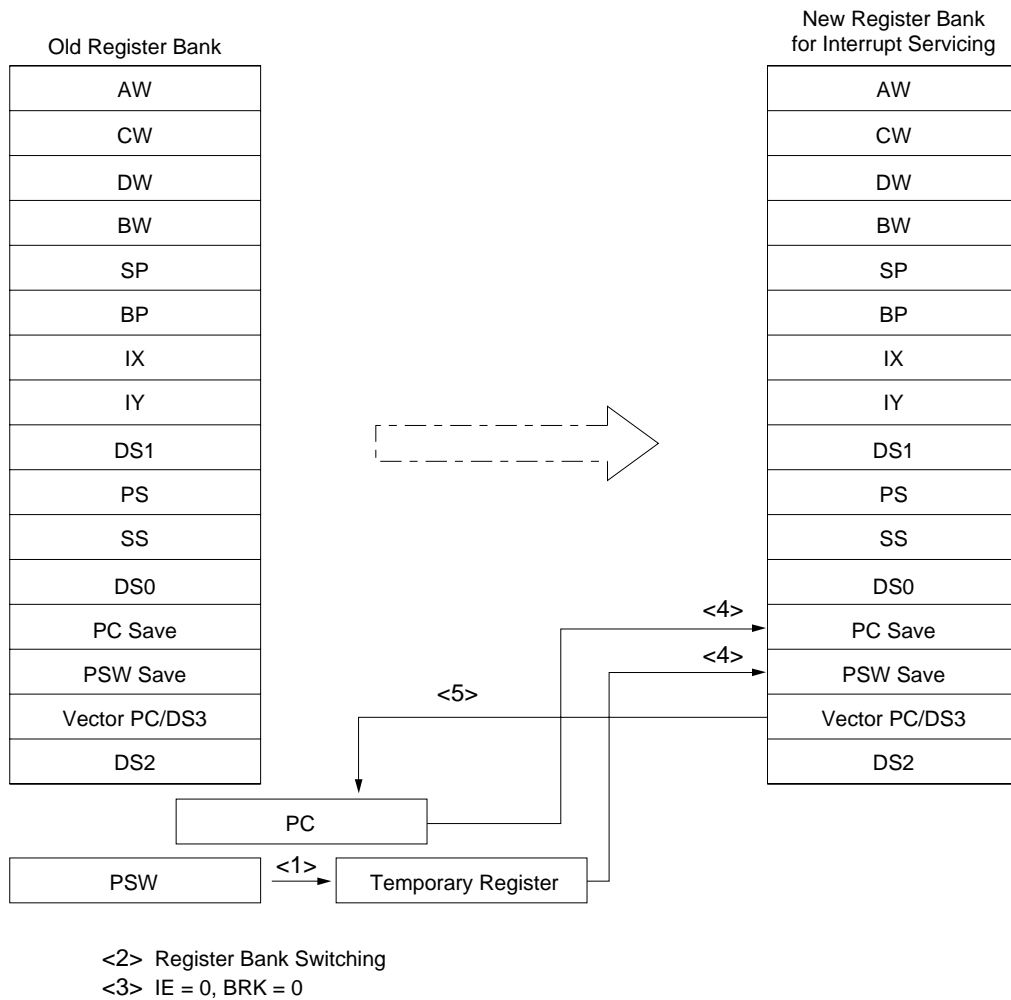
Old Register Bank

AW
CW
DW
BW
SP
BP
IX
IY
DS1
PS
SS
DS0
PC Save
PSW Save
Vector PC/DS3
DS2

New Register Bank for Interrupt Servicing

AW
CW
DW
BW
SP
BP
IX
IY
DS1
PS
SS
DS0
PC Save
PSW Save
Vector PC/DS3
DS2

<4>
<4>
<5>

PC

PSW
<1>
Temporary Register

<2> Register Bank Switching
<3> IE = 0, BRK = 0